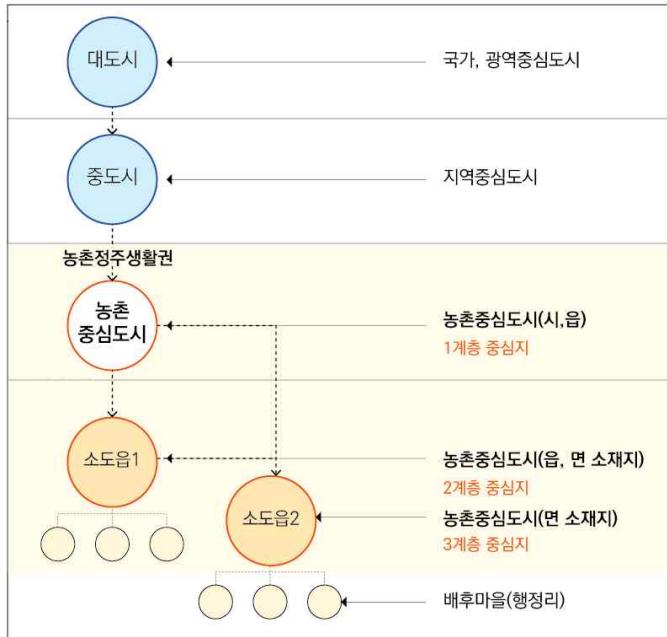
대도시

국가, 광역중심도시

중도시

지역중심도시

농촌정주생활권

농촌
중심도시

농촌중심도시(시,읍)
1계층 중심지

소도읍1

농촌중심도시(읍, 면 소재지)
2계층 중심지

소도읍2

농촌중심도시(면 소재지)
3계층 중심지

배후마을(행정리)